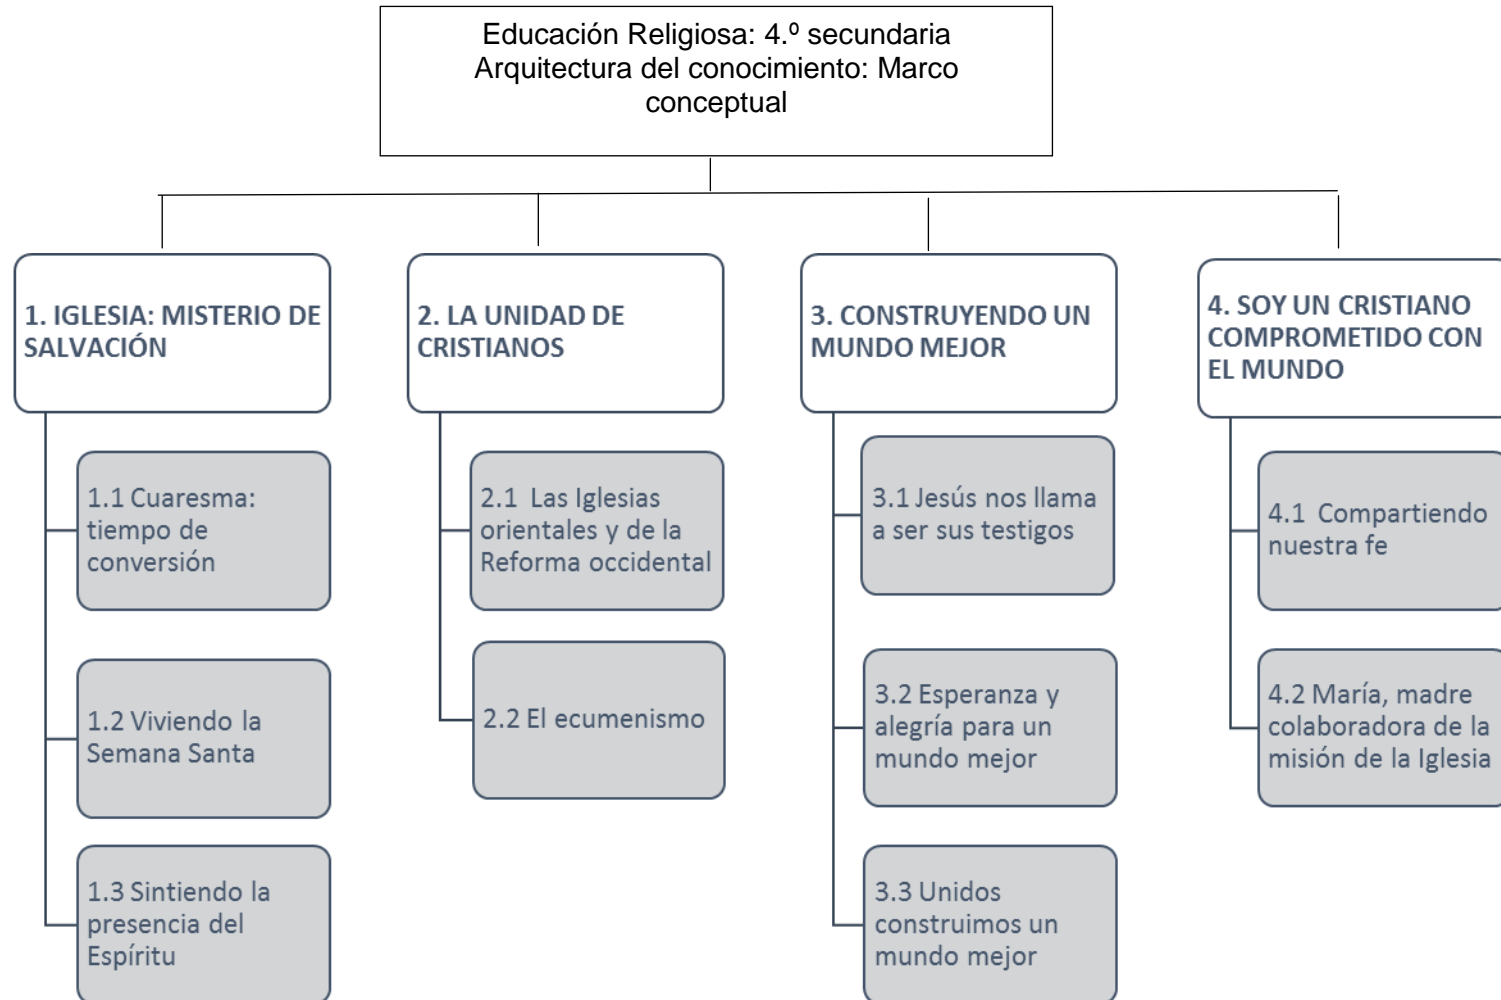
Educación Religiosa: 4.º secundaria
Arquitectura del conocimiento: Marco conceptual

1. IGLESIA: MISTERIO DE SALVACIÓN

1.1 Cuaresma: tiempo de conversión

1.2 Viviendo la Semana Santa

1.3 Sintiendo la presencia del Espíritu

2. LA UNIDAD DE CRISTIANOS

2.1 Las Iglesias orientales y de la Reforma occidental

2.2 El ecumenismo

3. CONSTRUYENDO UN MUNDO MEJOR

3.1 Jesús nos llama a ser sus testigos

3.2 Esperanza y alegría para un mundo mejor

3.3 Unidos construimos un mundo mejor

4. SOY UN CRISTIANO COMPROMETIDO CON EL MUNDO

4.1 Compartiendo nuestra fe

4.2 María, madre colaboradora de la misión de la Iglesia